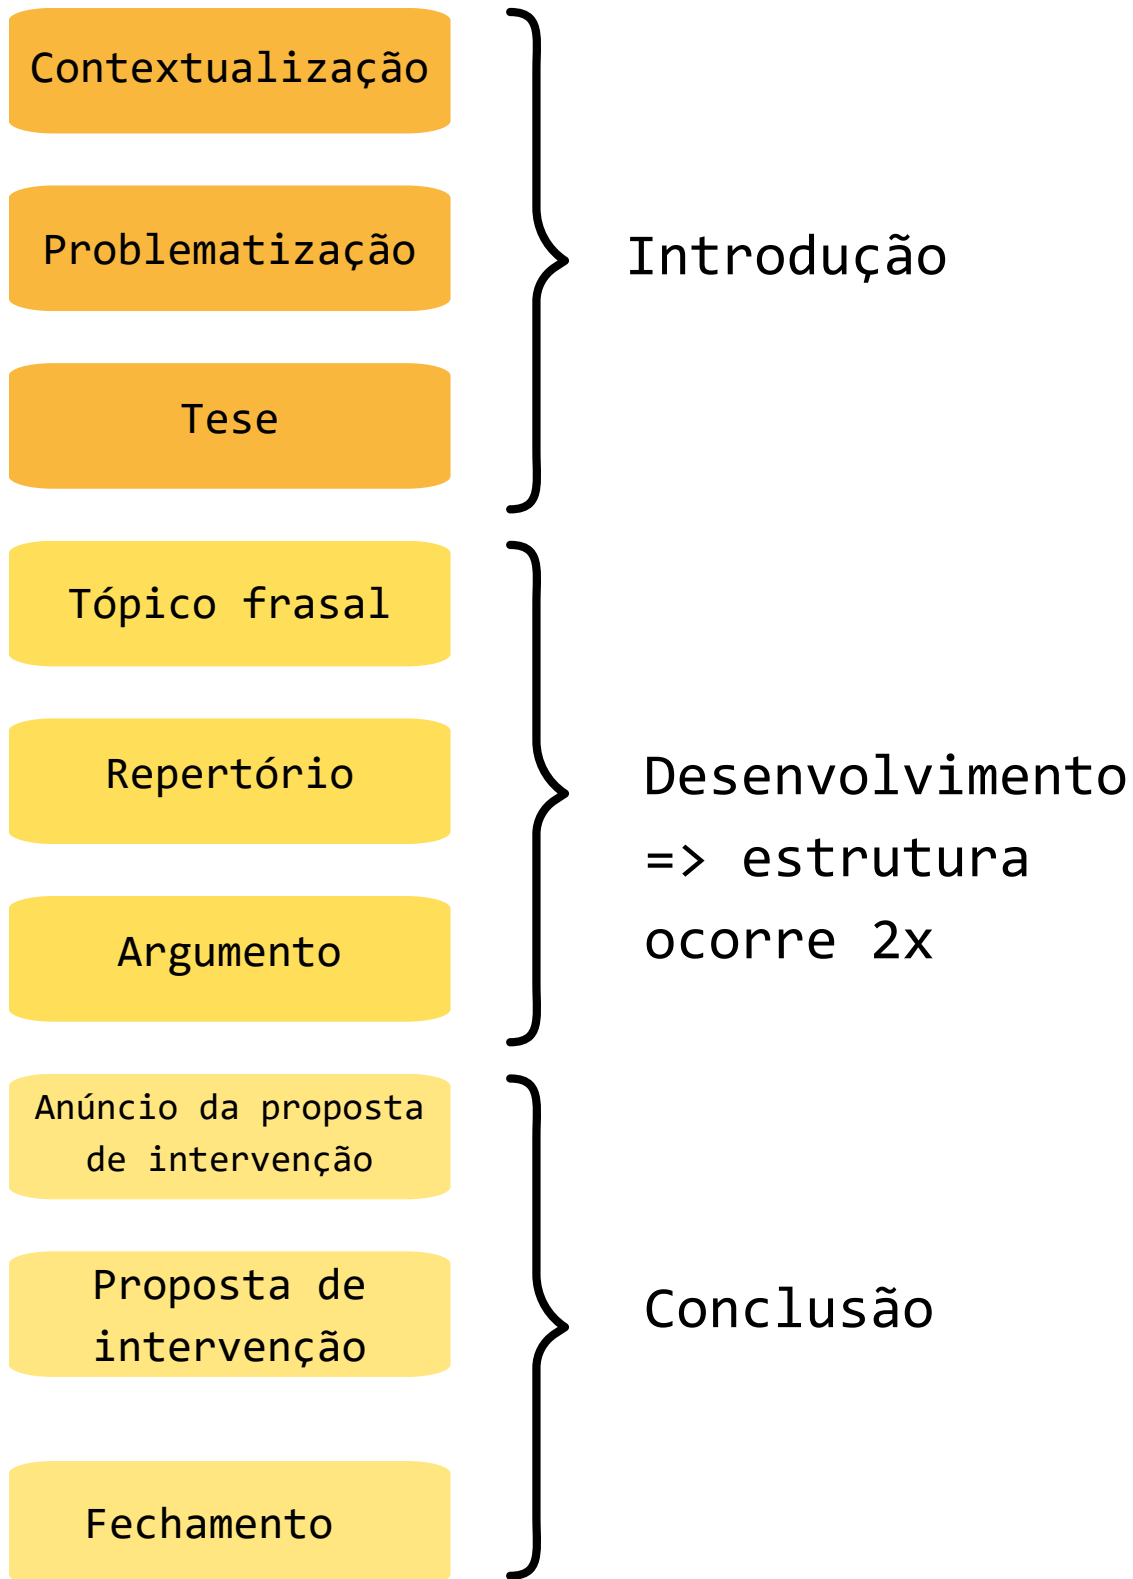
Contextualização

Problematização

Tese

Introdução

Tópico frasal

Repertório

Argumento

Desenvolvimento => estrutura ocorre 2x

Anúncio da proposta de intervenção

Proposta de intervenção

Fechamento

Conclusão